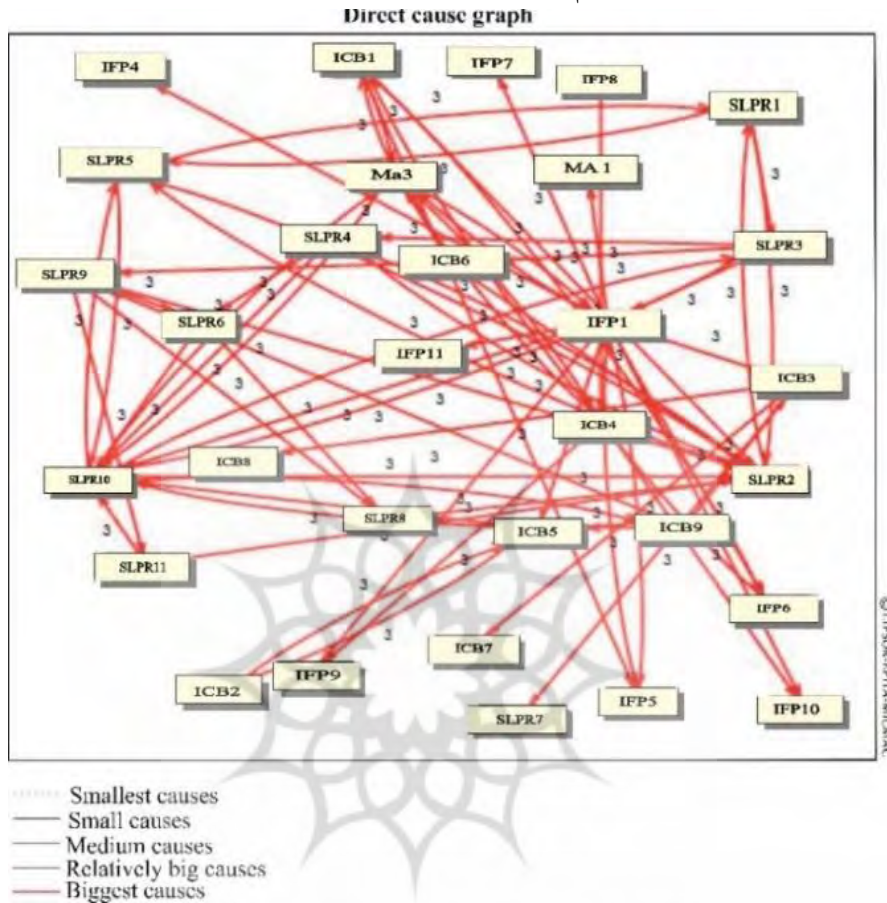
Direct cause graph

IFP4
ICB1
IFP7
IFP8
SLPR1
SLPR5
Ma3
MA 1
SLPR4
ICB6
SLPR3
SLPR9
SLPR6
IFP1
IFP11
ICB3
ICB4
SLPR10
ICB8
SLPR2
SLPR8
ICB5
ICB9
SLPR11
IFP6
ICB7
ICB2
IFP9
IFP5
SLPR7
IFP10

3 3 3 3 3 3 3 3 3 3 3 3 3 3 3 3 3 3 3 3 3 3 3 3 3 3 3 3 3 3 3 3 3 3 3 3 3 3 3 3 3 3 3 3 3

Smallest causes
Small causes
Medium causes
Relatively big causes
Biggest causes